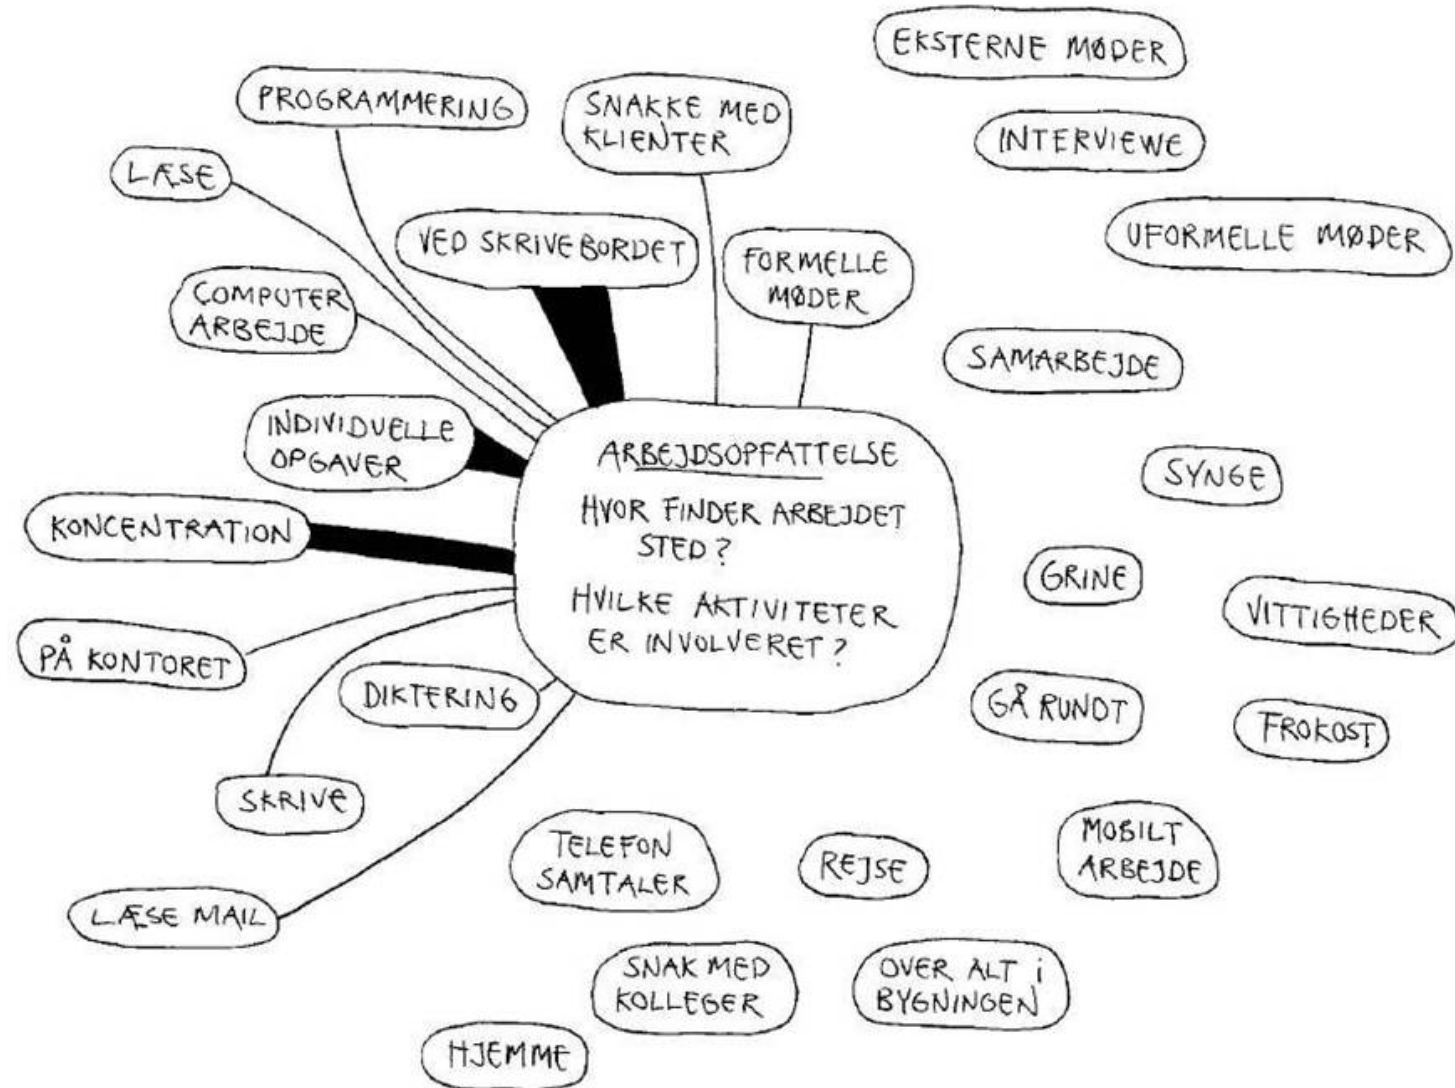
ARBEJDSOPFATTELSE

HVOR FINDER ARBEJDET STED?

HVILKE AKTIVITETER ER INVOLVERET?

PROGRAMMERING

SNAKKE MED KLIENTER

LÆSE

VED SKRIVEBORDET

FORMELLE MØDER

COMPUTER ARBEJDE

INDIVIDUELLE OPGAVER

KONCENTRATION

PÅ KONTORET

DIKTERING

SKRIVE

LÆSE MAIL

EKSTERNE MØDER

INTERVIEWE

UFORMELLE MØDER

SAMARBEJDE

SYNGE

GRINE

VITTIGHEDER

GÅ RUNDT

FROKOST

MOBILT ARBEJDE

TELEFON SAMTALER

REJSE

SNAK MED KOLLEGER

OVER ALT i BYGNINGEN

HJEMME